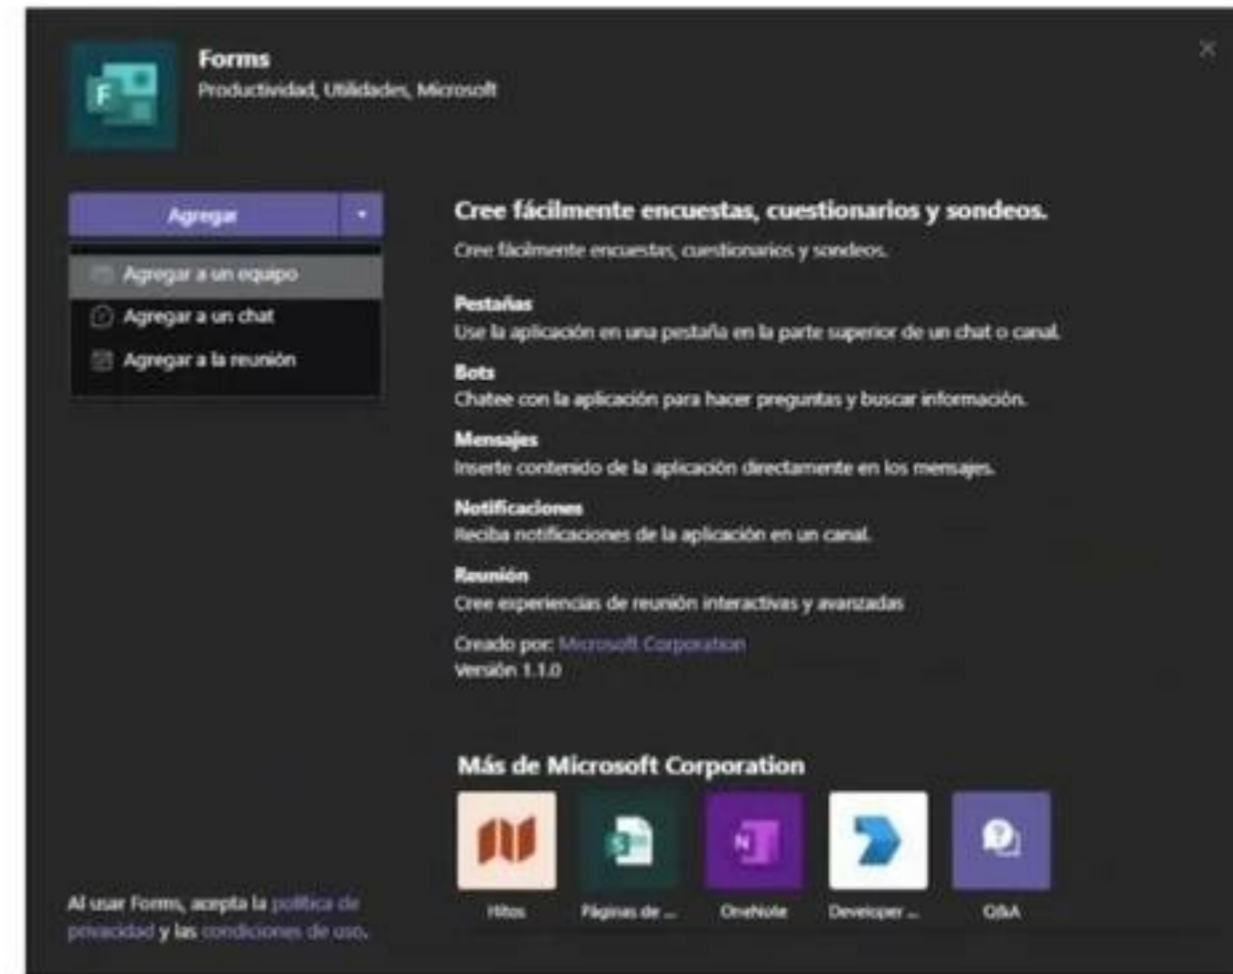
Forms
Productividad, Utilidades, Microsoft

Agregar

Agregar a un equipo
Agregar a un chat
Agregar a la reunión

Cree fácilmente encuestas, cuestionarios y sondeos.
Cree fácilmente encuestas, cuestionarios y sondeos.

Pestañas
Use la aplicación en una pestaña en la parte superior de un chat o canal.

Bots
Chatee con la aplicación para hacer preguntas y buscar información.

Mensajes
Inserte contenido de la aplicación directamente en los mensajes.

Notificaciones
Reciba notificaciones de la aplicación en un canal.

Reunión
Cree experiencias de reunión interactivas y avanzadas

Creado por: Microsoft Corporation
Versión 1.1.0

Más de Microsoft Corporation

Hitos
Páginas de ...
OneNote
Developer ...
Q&A

Al usar Forms, acepta la política de privacidad y las condiciones de uso.